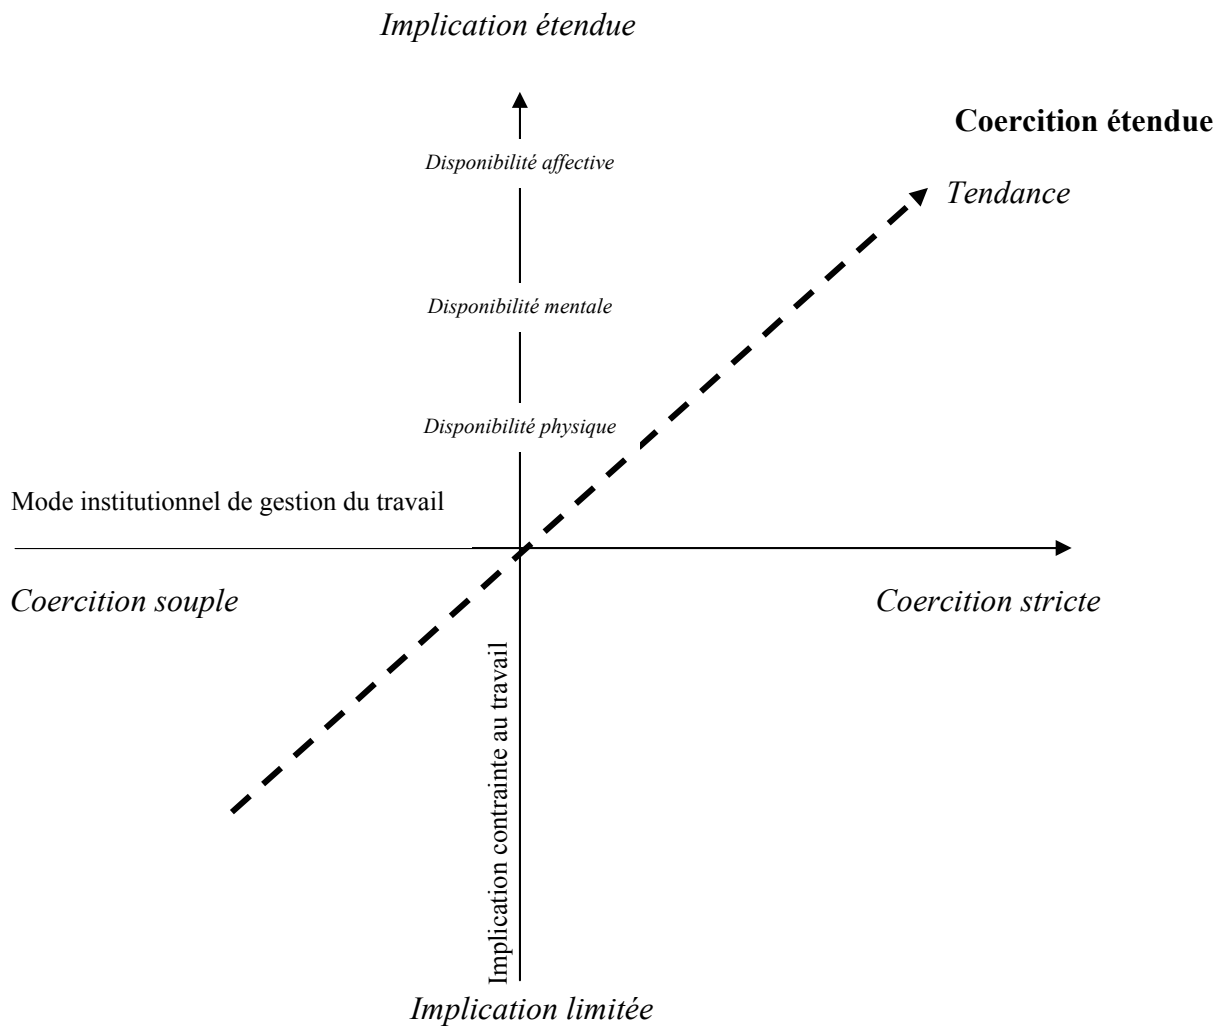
Implication étendue

Coercition étendue

Disponibilité affective

Tendance

Disponibilité mentale

Disponibilité physique

Mode institutionnel de gestion du travail

Coercition souple

Coercition stricte

Implication contrainte au travail

Implication limitée